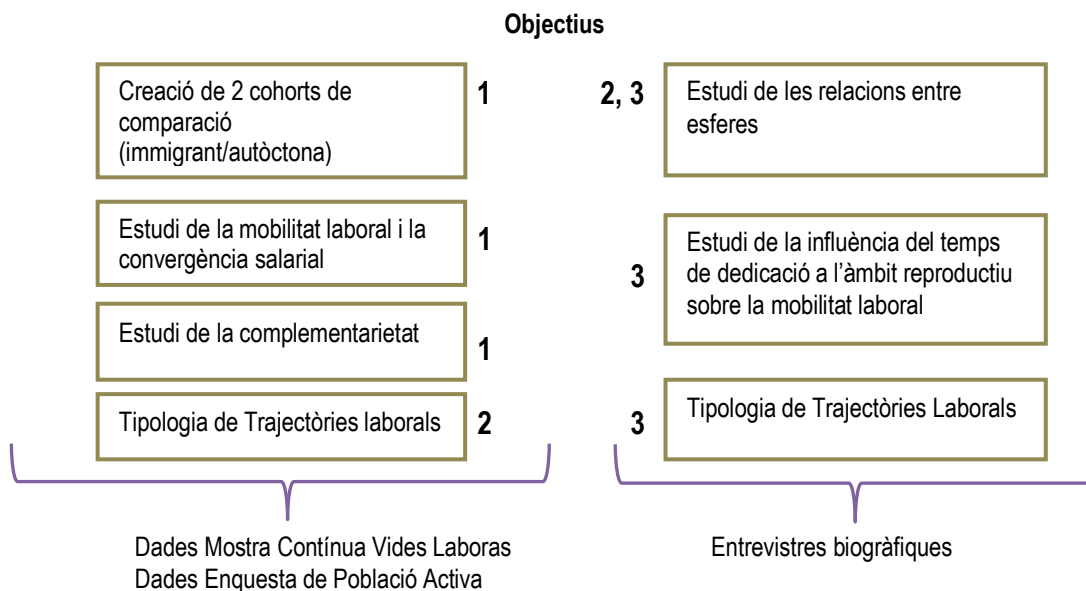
Objectius

Creació de 2 cohorts de comparació (immigrant/autòctona)

1

Estudi de la mobilitat laboral i la convergència salarial

1

Estudi de la complementarietat

1

Tipologia de Trajectòries laborals

2

Dades Mostra Contínua Vides Laboras
Dades Enquesta de Població Activa

2, 3

Estudi de les relacions entre esferes

3

Estudi de la influència del temps de dedicació a l'àmbit reproductiu sobre la mobilitat laboral

3

Tipologia de Trajectòries Laborals

Entrevistres biogràfiques